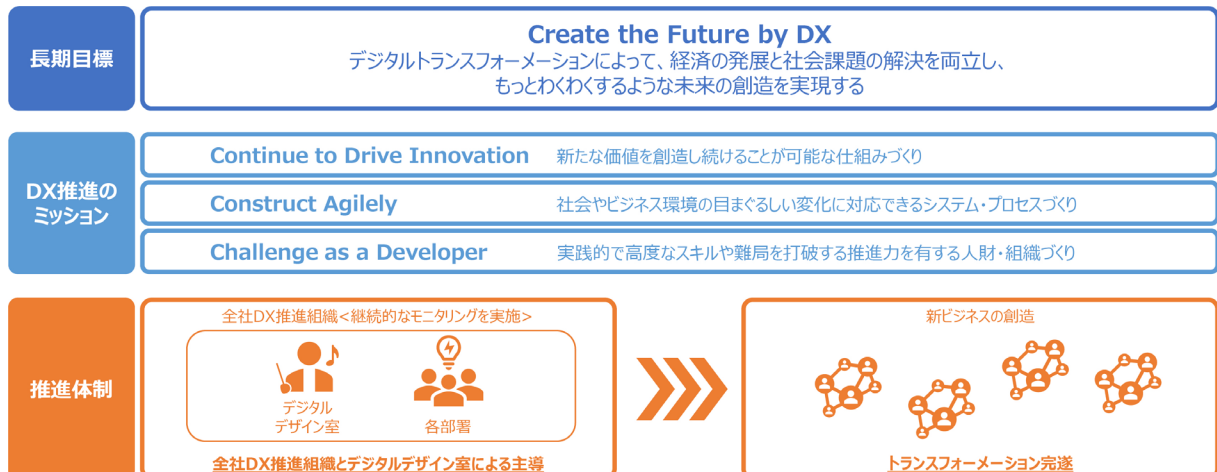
長期目標

Create the Future by DX
デジタルトランスフォーメーションによって、経済の発展と社会課題の解決を両立し、もっとわくわくするような未来の創造を実現する

DX推進のミッション

Continue to Drive Innovation 新たな価値を創造し続けることが可能な仕組みづくり

Construct Agilely 社会やビジネス環境の目まぐるしい変化に対応できるシステム・プロセスづくり

Challenge as a Developer 実践的で高度なスキルや難局を打破する推進力を有する人財・組織づくり

推進体制

全社DX推進組織＜継続的なモニタリングを実施＞

デジタルデザイン室

各部署

全社DX推進組織とデジタルデザイン室による主導

新ビジネスの創造

トランスフォーメーション完遂